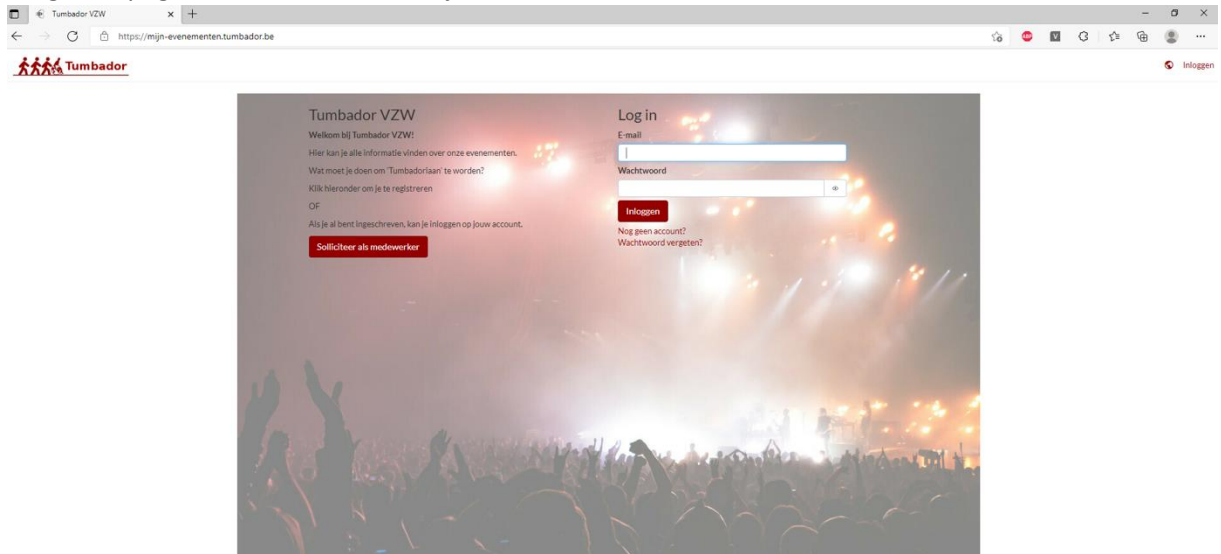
Tumbador VZW

https://mijn-evenementen.tumbador.be

Tumbador

Inloggen

Tumbador VZW

Welkom bij Tumbador VZW!

Hier kan je alle informatie vinden over onze evenementen.

Wat moet je doen om 'Tumbadoriaan' te worden?

Klik hieronder om je te registreren

OF

Als je al bent ingeschreven, kan je inloggen op jouw account.

Solliciteer als medewerker

Log in

E-mail

Wachtwoord

Inloggen

Nog geen account?

Wachtwoord vergeten?